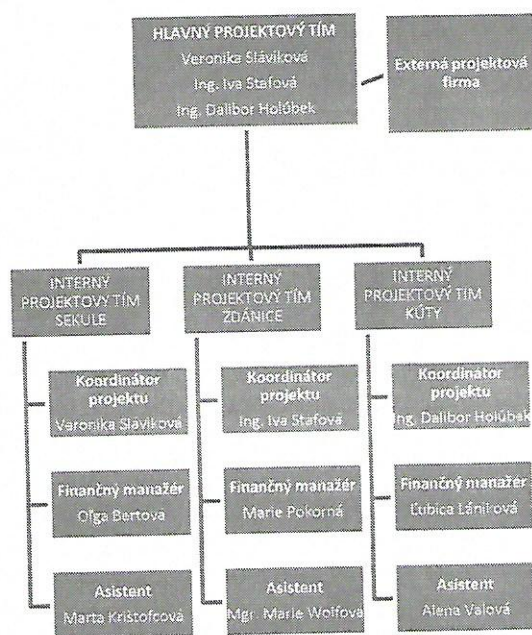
HLAVNÝ PROJEKTOVÝ TÍM
Veronika Sláviková
Ing. Iva Stafová
Ing. Dalibor Holúbek

Externá projektová firma

INTERNÝ PROJEKTOVÝ TÍM SEKULE

Koordinátor projektu
Veronika Sláviková

Finančný manažér
Olga Bertova

Asistent
Marta Krištofcová

INTERNÝ PROJEKTOVÝ TÍM ŽDÁNICE

Koordinátor projektu
Ing. Iva Stafová

Finančný manažér
Marie Pokorná

Asistent
Mgr. Marie Wolfova

INTERNÝ PROJEKTOVÝ TÍM KÚTY

Koordinátor projektu
Ing. Dalibor Holúbek

Finančný manažér
Ľubica Lániková

Asistent
Alena Valová